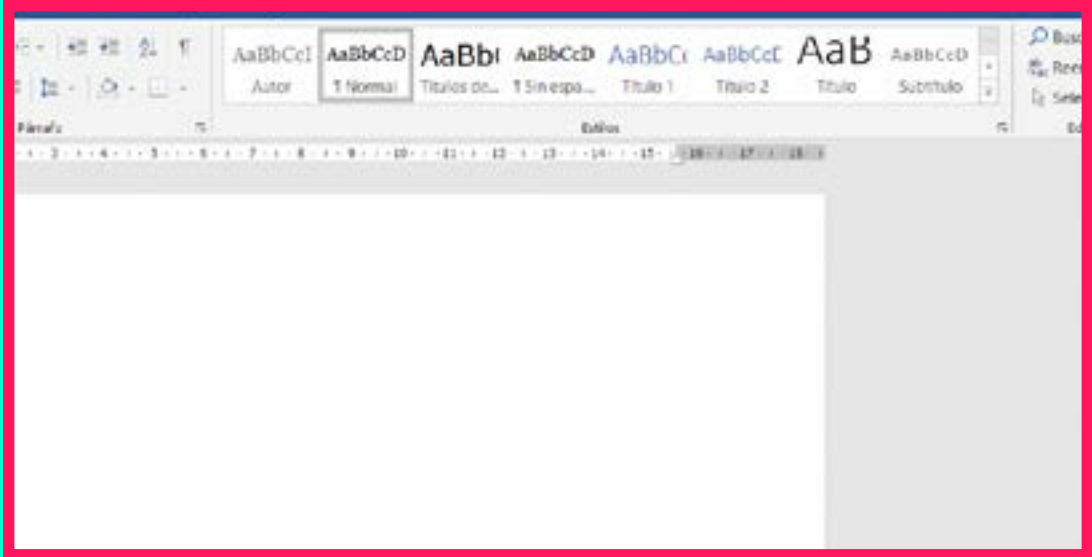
AaBbCcI
Autor

AaBbCcD
¶ Normal

AaBbI
Títulos de...

AaBbCcD
¶ Sin espa...

AaBbCc
Título 1

AaBbCcC
Título 2

AaB
Título

AaBbCcD
Subtítulo

Busc
Reem
Selec

Párrafo
Estilos

· 2 · · · 4 · · · 5 · · · 6 · · · 7 · · · 8 · · · 9 · · · 10 · · · 11 · · · 12 · · · 13 · · · 14 · · · 15 · · · 16 · · · 17 · · · 18